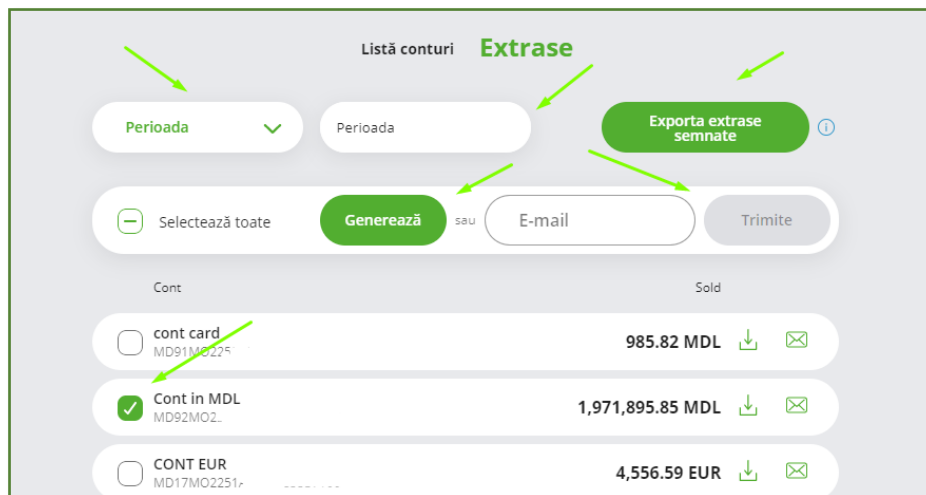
Listă conturi Extrase

Perioada

Perioada

Exporta extrase semnate

Selectează toate

Generează

sau

E-mail

Trimite

Cont

Sold

cont card
MD91MO225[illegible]

985.82 MDL

Cont in MDL
MD92MO2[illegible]

1,971,895.85 MDL

CONT EUR
MD17MO2251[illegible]

4,556.59 EUR